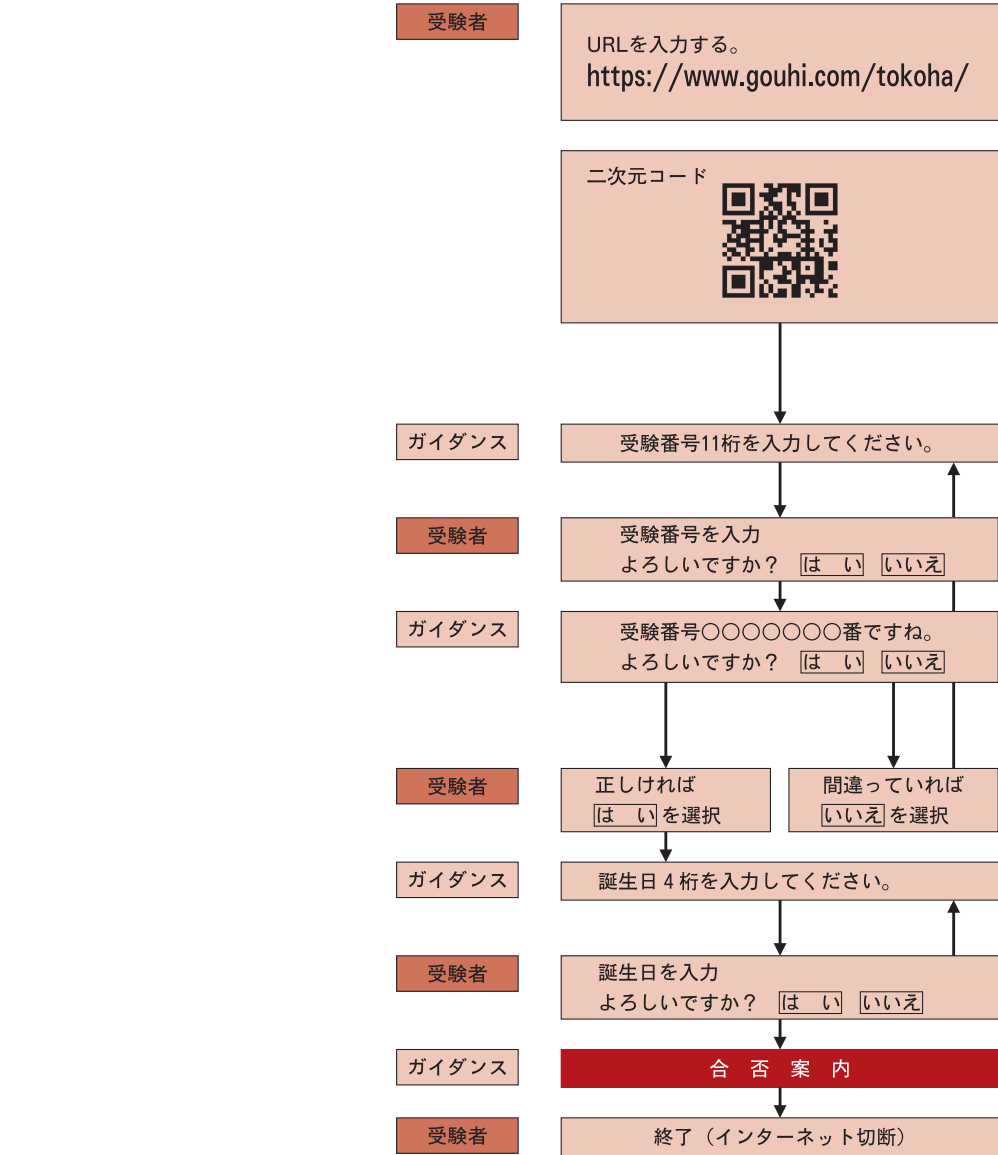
受験者

URLを入力する。
https://www.gouhi.com/tokoha/

二次元コード

ガイダンス
受験番号11桁を入力してください。

受験者
受験番号を入力
よろしいですか？ はい いいえ

ガイダンス
受験番号○○○○○○○番ですね。
よろしいですか？ はい いいえ

受験者
正しければ
はい を選択

間違っていれば
いいえ を選択

ガイダンス
誕生日 4 桁を入力してください。

受験者
誕生日を入力
よろしいですか？ はい いいえ

ガイダンス
合 否 案 内

受験者
終了（インターネット切断）